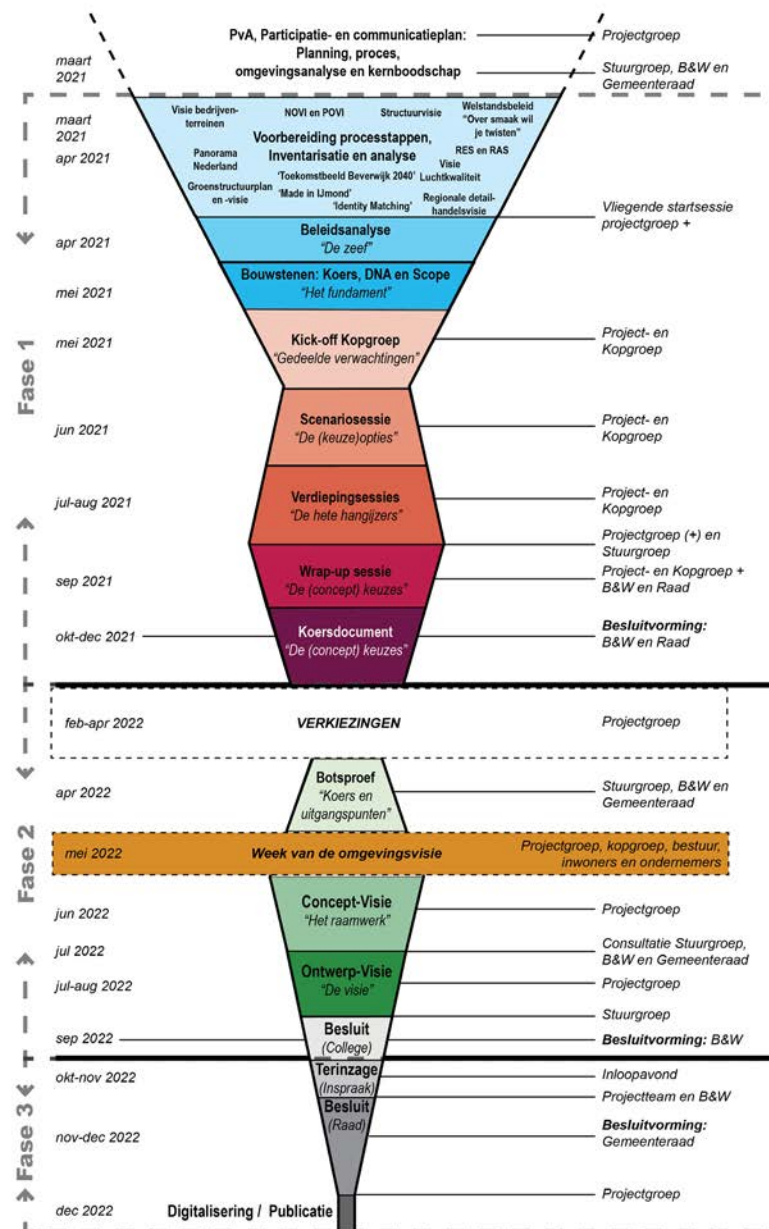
maart 2021

PvA, Participatie- en communicatieplan: Planning, proces, omgevingsanalyse en kernboodschap

Projectgroep

Stuurgroep, B&W en Gemeenteraad

Fase 1

maart 2021

apr 2021

Visie bedrijventerreinen

NOVI en POVI

Structuurvisie

Welstandsbeleid "Over smaak wil je twisten"

Voorbereiding processtappen, Inventarisatie en analyse

Panorama Nederland

RES en RAS

Visie Luchtkwaliteit

'Toekomstbeeld Beverwijk 2040'

Groenstructuurplan en -visie

'Made in IJmond'

'Identity Matching'

Regionale detailhandelsvisie

Vliegende startsessie projectgroep +

apr 2021

Beleidsanalyse
"De zeef"

mei 2021

Bouwstenen: Koers, DNA en Scope
"Het fundament"

mei 2021

Kick-off Kopgroep
"Gedeelde verwachtingen"

Project- en Kopgroep

jun 2021

Scenariosessie
"De (keuze)opties"

Project- en Kopgroep

jul-aug 2021

Verdiepingsessies
"De hete hangijzers"

Project- en Kopgroep

Projectgroep (+) en Stuurgroep

sep 2021

Wrap-up sessie
"De (concept) keuzes"

Project- en Kopgroep + B&W en Raad

okt-dec 2021

Koersdocument
"De (concept) keuzes"

Besluitvorming: B&W en Raad

Fase 2

feb-apr 2022

VERKIEZINGEN

Projectgroep

apr 2022

Botsproef
"Koers en uitgangspunten"

Stuurgroep, B&W en Gemeenteraad

mei 2022

Week van de omgevingsvisie

Projectgroep, kopgroep, bestuur, inwoners en ondernemers

jun 2022

Concept-Visie
"Het raamwerk"

Projectgroep

jul 2022

Consultatie Stuurgroep, B&W en Gemeenteraad

jul-aug 2022

Ontwerp-Visie
"De visie"

Projectgroep

Stuurgroep

sep 2022

Besluit
(College)

Besluitvorming: B&W

Fase 3

okt-nov 2022

Terinzage
(Inspraak)

Inloopavond

Projectteam en B&W

nov-dec 2022

Besluit
(Raad)

Besluitvorming: Gemeenteraad

dec 2022

Digitalisering / Publicatie

Projectgroep